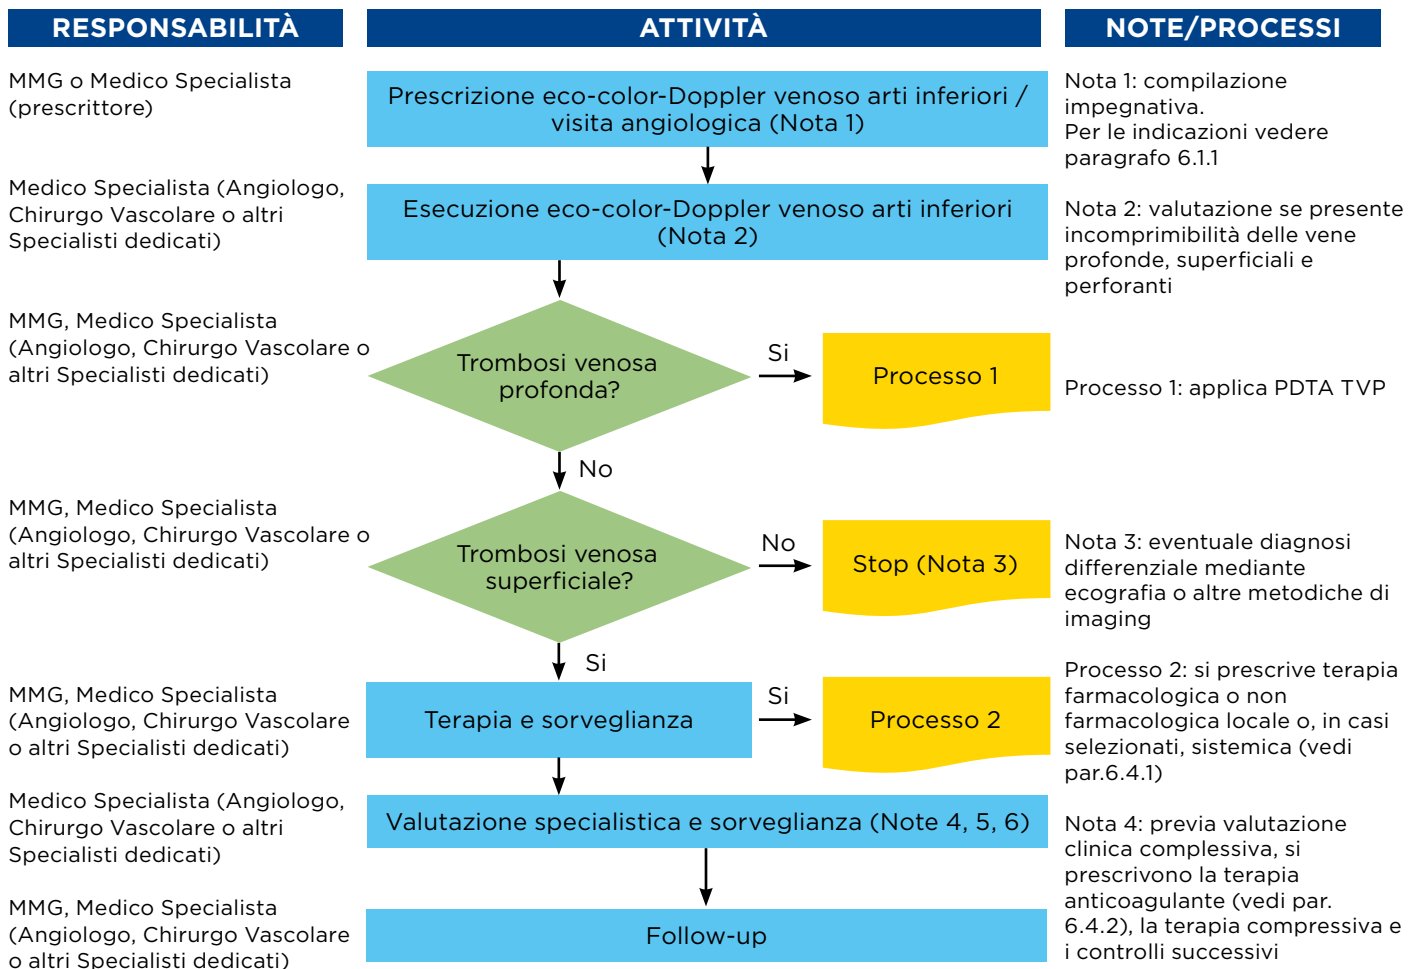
RESPONSABILITÀ

ATTIVITÀ

NOTE/PROCESSI

MMG o Medico Specialista (prescrittore)

Prescrizione eco-color-Doppler venoso arti inferiori / visita angiologica (Nota 1)

Nota 1: compilazione impegnativa.
Per le indicazioni vedere paragrafo 6.1.1

Medico Specialista (Angiologo, Chirurgo Vascolare o altri Specialisti dedicati)

Esecuzione eco-color-Doppler venoso arti inferiori (Nota 2)

Nota 2: valutazione se presente incomprimibilità delle vene profonde, superficiali e perforanti

MMG, Medico Specialista (Angiologo, Chirurgo Vascolare o altri Specialisti dedicati)

Trombosi venosa profonda?

Si

Processo 1

Processo 1: applica PDTA TVP

No

MMG, Medico Specialista (Angiologo, Chirurgo Vascolare o altri Specialisti dedicati)

Trombosi venosa superficiale?

No

Stop (Nota 3)

Nota 3: eventuale diagnosi differenziale mediante ecografia o altre metodiche di imaging

Si

MMG, Medico Specialista (Angiologo, Chirurgo Vascolare o altri Specialisti dedicati)

Terapia e sorveglianza

Si

Processo 2

Processo 2: si prescrive terapia farmacologica o non farmacologica locale o, in casi selezionati, sistemica (vedi par.6.4.1)

Medico Specialista (Angiologo, Chirurgo Vascolare o altri Specialisti dedicati)

Valutazione specialistica e sorveglianza (Note 4, 5, 6)

Nota 4: previa valutazione clinica complessiva, si prescrivono la terapia anticoagulante (vedi par. 6.4.2), la terapia compressiva e i controlli successivi

MMG, Medico Specialista (Angiologo, Chirurgo Vascolare o altri Specialisti dedicati)

Follow-up